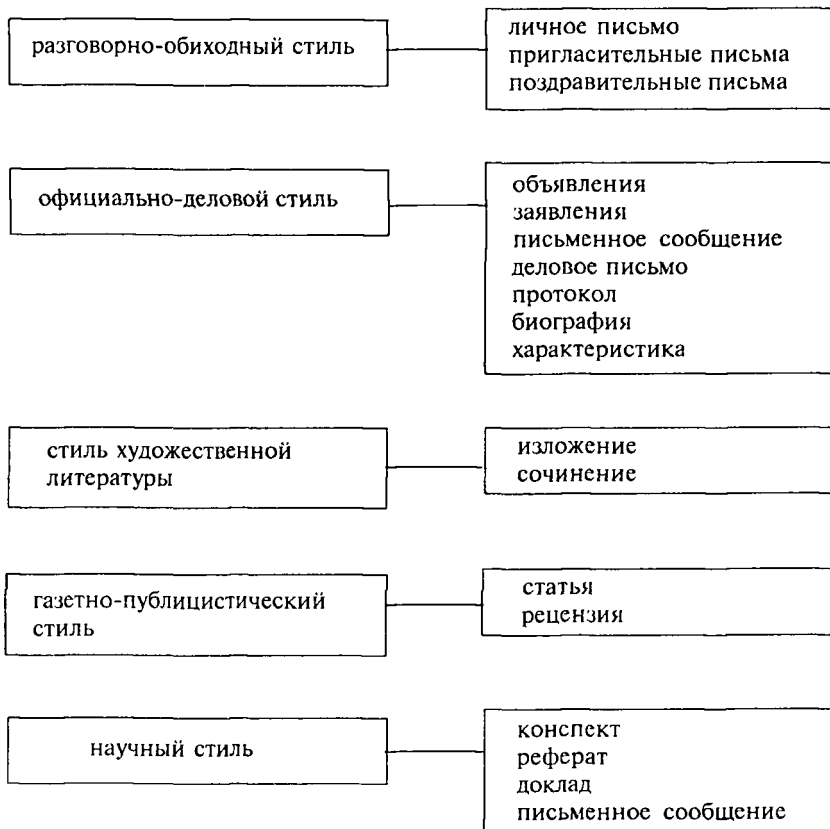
разговорно-обиходный стиль

личное письмо
пригласительные письма
поздравительные письма

официально-деловой стиль

объявления
заявления
письменное сообщение
деловое письмо
протокол
биография
характеристика

стиль художественной литературы

изложение
сочинение

газетно-публицистический стиль

статья
рецензия

научный стиль

конспект
реферат
доклад
письменное сообщение